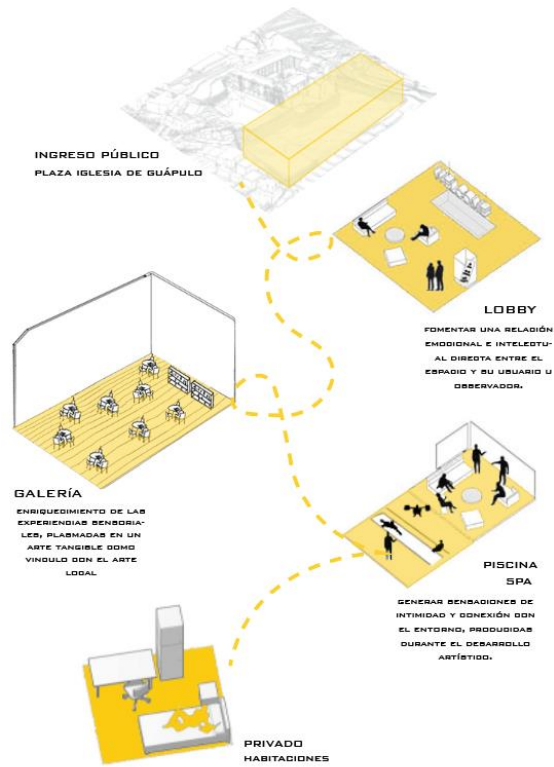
INGRESO PÚBLICO
PLAZA IGLESIA DE GUÁPULO

LOBBY

FOMENTAR UNA RELACIÓN EMOCIONAL E INTELECTUAL DIRECTA ENTRE EL ESPACIO Y SU USUARIO U OBSERVADOR.

GALERÍA

ENRIQUECIMIENTO DE LAS EXPERIENCIAS SENSORIALES, PLASMADAS EN UN ARTE TANGIBLE COMO VINCULO CON EL ARTE LOCAL

PISCINA
SPA

GENERAR SENSACIONES DE INTIMIDAD Y CONEXIÓN CON EL ENTORNO, PRODUCIDAS DURANTE EL DESARROLLO ARTÍSTICO.

PRIVADO
HABITACIONES